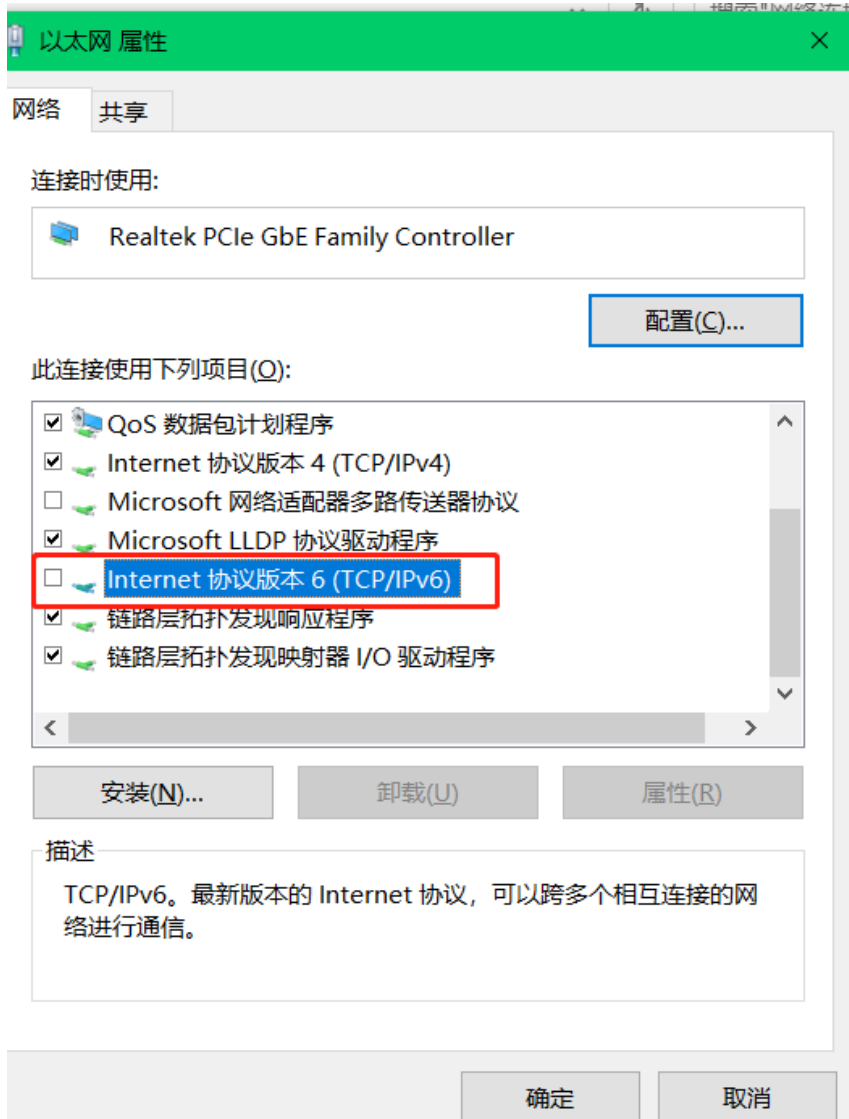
以太网 属性

×

网络

共享

连接时使用:

Realtek PCIe GbE Family Controller

配置(C)...

此连接使用下列项目(O):

☑ QoS 数据包计划程序
☑ Internet 协议版本 4 (TCP/IPv4)
☐ Microsoft 网络适配器多路传送器协议
☑ Microsoft LLDP 协议驱动程序
☐ Internet 协议版本 6 (TCP/IPv6)
☑ 链路层拓扑发现响应程序
☑ 链路层拓扑发现映射器 I/O 驱动程序

安装(N)...

卸载(U)

属性(R)

描述

TCP/IPv6。最新版本的 Internet 协议，可以跨多个相互连接的网络进行通信。

确定

取消